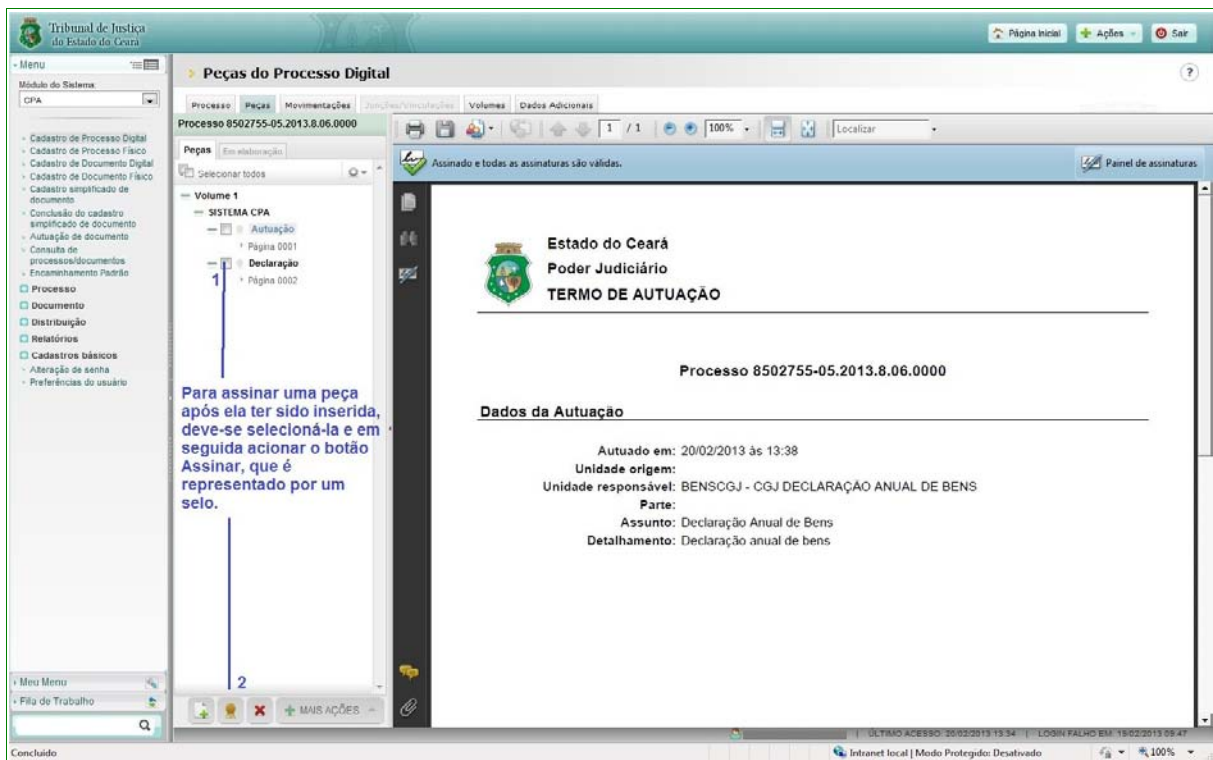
Tribunal de Justiça do Estado do Ceará

Página Inicial  Ações  Sair

Menu
Módulo do Sistema:
CPA

Cadastro de Processo Digital
Cadastro de Processo Físico
Cadastro de Documento Digital
Cadastro de Documento Físico
Cadastro simplificado de documento
Conclusão do cadastro simplificado de documento
Autuação de documento
Consulta de processos/documentos
Encaminhamento Padrão
Processo
Documento
Distribuição
Relatórios
Cadastros básicos
Alteração de senha
Preferências do usuário

Meu Menu
Fila de Trabalho

Peças do Processo Digital

Processo  Peças  Movimentações  Junções/Vinculações  Volumes  Dados Adicionais

Processo 8502755-05.2013.8.06.0000

Peças  Em elaboração
Selecionar todos
Volume 1
SISTEMA CPA
Autuação
Página 0001
Declaração
Página 0002
1

Para assinar uma peça após ela ter sido inserida, deve-se selecioná-la e em seguida acionar o botão Assinar, que é representado por um selo.

2
MAIS AÇÕES

1 / 1  100%  Localizar

Assinado e todas as assinaturas são válidas.
Painel de assinaturas

Estado do Ceará
Poder Judiciário
TERMO DE AUTUAÇÃO

Processo 8502755-05.2013.8.06.0000

Dados da Autuação

Autuado em: 20/02/2013 às 13:38
Unidade origem:
Unidade responsável: BENSCGJ - CGJ DECLARAÇÃO ANUAL DE BENS
Parte:
Assunto: Declaração Anual de Bens
Detalhamento: Declaração anual de bens

ÚLTIMO ACESSO: 20/02/2013 13:34 | LOGIN FALHO EM: 19/02/2013 09:47

Concluído
Intranet local | Modo Protegido: Desativado
100%